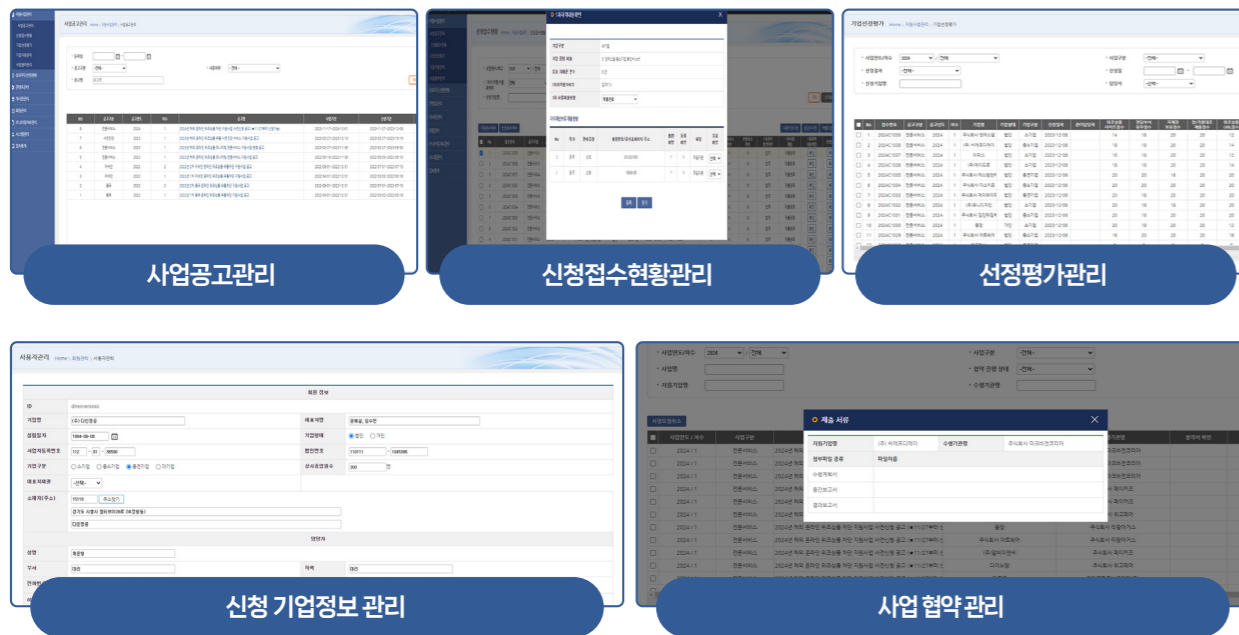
사업공고관리

신청접수현황관리

선정평가관리

사용자관리

회원 정보

ID

기업명 (주) 디엔풍물

대표자명 윤동윤, 임수연

설립일자 1994-08-08

기업형태 법인 개인

사업자등록번호 112 - 81 - 36500

법인번호 110111 - 1045096

기업구분 소기업 중소기업 중견기업 대기업

상시종업원수 300 명

대표자휴대폰 -선택-

소재지(주소) 15119 주소찾기

담당자

성명

부서

직책

신청 기업정보 관리

사업연도/차수 2024 -전체-

사업구분 -전체-

사업명

협약 진행 상태 -전체-

지원기업명

수행기관명

제출 서류

지원기업명 (주) 씨제르다파이

수행기관명 주식회사 이크비전컨설팅

첨부파일 종류 파일이름

수행계획서

중간보고서

결과보고서

사업 협약 관리

선정평가